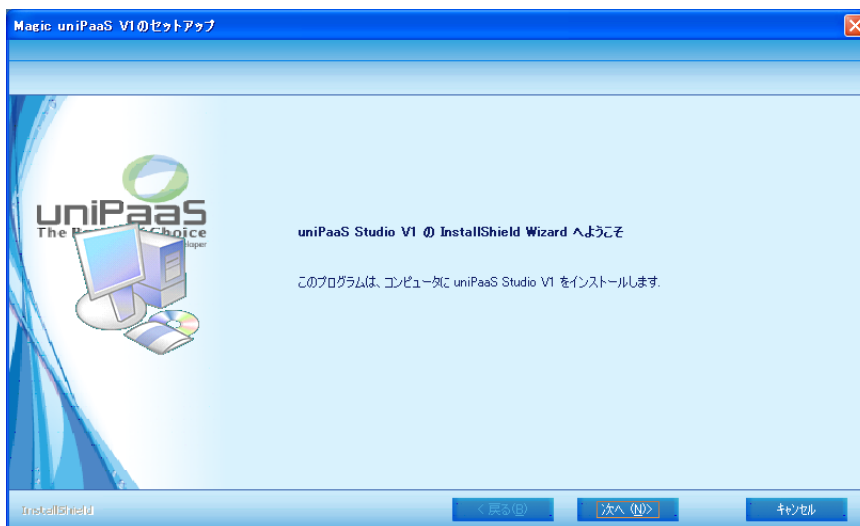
Magic uniPaaS V1のセットアップ

uniPaaS
The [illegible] Choice
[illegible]loper

uniPaaS Studio V1 の InstallShield Wizard へようこそ

このプログラムは、コンピュータに uniPaaS Studio V1 をインストールします。

InstallShield

< 戻る(B)

次へ (N)>

キャンセル